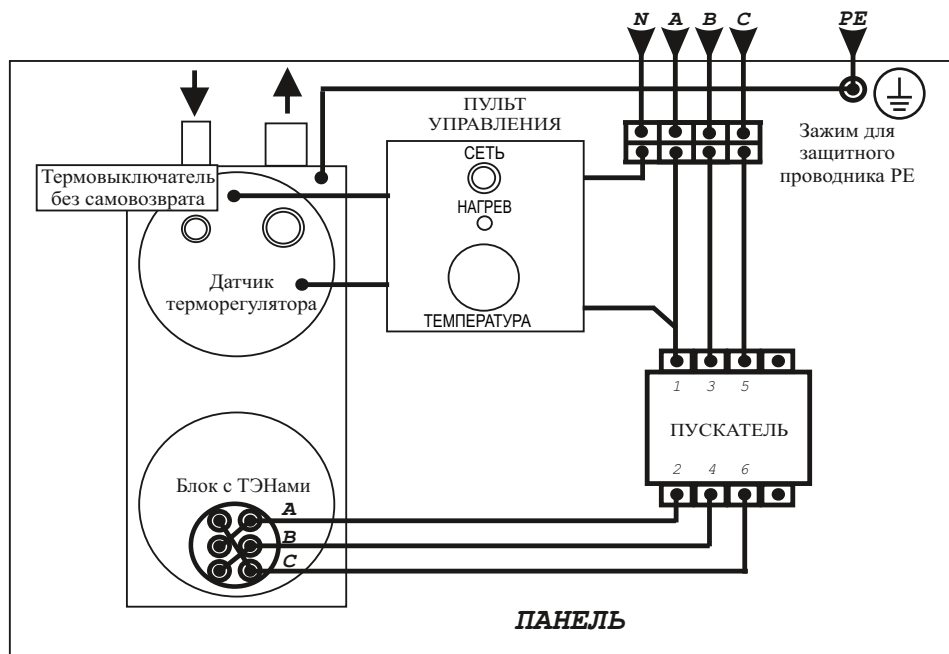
N A B C PE

ПУЛЬТ УПРАВЛЕНИЯ

СЕТЬ

НАГРЕВ

ТЕМПЕРАТУРА

Термовыключатель без самовозврата

Датчик терморегулятора

Зажим для защитного проводника PE

1 3 5

ПУСКАТЕЛЬ

2 4 6

Блок с ТЭНами

A

B

C

ПАНЕЛЬ